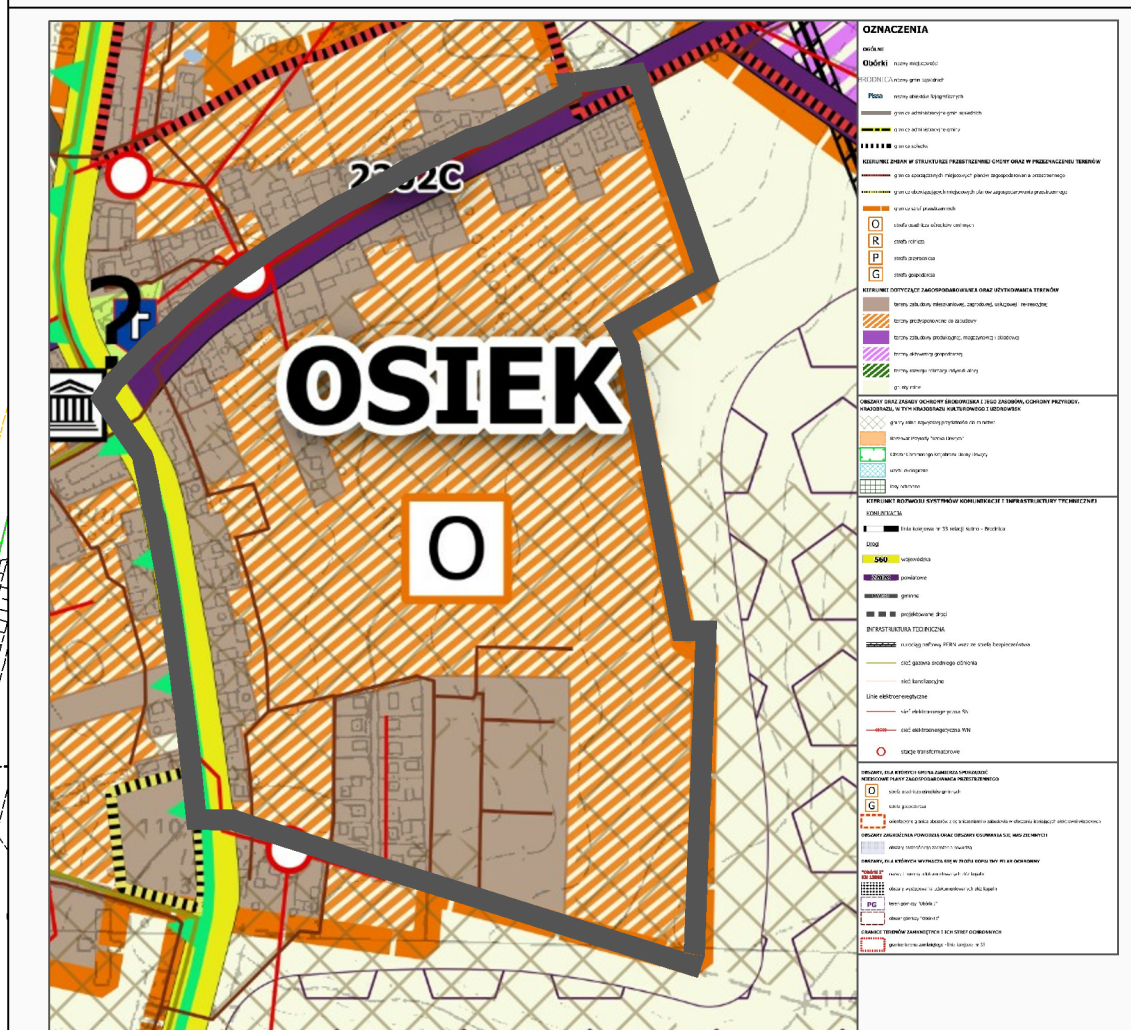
2262C

OSIEK

O

110

OZNACZENIA

OGÓLNE

Obórki nazwy miejscowości

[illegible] nazwy gmin sąsiednich

Plaza nazwy obiektów fizjograficznych

granica administracyjna gmin sąsiednich

granica administracyjna gminy

granica sołectw

KIERUNKI ZMIAN W STRUKTURZE PRZESTRZENNEJ GMINY ORAZ W PRZEZNACZENIU TERENÓW

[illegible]

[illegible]

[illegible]

O strefa osadnicza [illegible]

R strefa rolnicza

P strefa przemysłowa

G strefa gospodarcza

KIERUNKI DOTYCZĄCE ZAGOSPODAROWANIA ORAZ UŻYTKOWANIA TERENÓW

tereny zabudowy mieszkaniowej, zagrodowej, usługowej - istniejące

tereny przeznaczone do zabudowy

tereny zabudowy produkcyjnej, magazynowej i składowej

tereny aktywności gospodarczej

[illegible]

grunty rolne

OBSZARY ORAZ ZASADY OCHRONY ŚRODOWISKA I JEGO ZASOBÓW, OCHRONY PRZYRODY, KRAJOBRAZU, W TYM KRAJOBRAZU KULTUROWEGO I UZDROWISK

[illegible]

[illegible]

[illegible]

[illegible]

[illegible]

KIERUNKI ROZWOJU SYSTEMÓW KOMUNIKACJI I INFRASTRUKTURY TECHNICZNEJ

KOMUNIKACJA

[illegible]

Drogi

560 wojewódzkie

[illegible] powiatowe

gminne

projektowane drogi

INFRASTRUKTURA TECHNICZNA

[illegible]

sieć gazowa średniego ciśnienia

sieć kanalizacyjna

Linie elektroenergetyczne

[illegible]

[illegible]

stacje transformatorowe

OBSZARY, DLA KTÓRYCH GMINA ZAMIERZA SPORZĄDZIĆ MIEJSCOWE PLANY ZAGOSPODAROWANIA PRZESTRZENNEGO

O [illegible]

G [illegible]

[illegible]

OBSZARY ZAGROŻENIA POWODZIĄ ORAZ OBSZARY OSUWANIA SIĘ MAS ZIEMNYCH

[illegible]

OBSZARY, DLA KTÓRYCH WYZNACZA SIĘ W ZŁOŻU KOPALINY FILAR OCHRONNY

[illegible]

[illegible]

PG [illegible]

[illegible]

GRANICE TERENÓW ZAMKNIĘTYCH I ICH STREF OCHRONNYCH

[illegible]